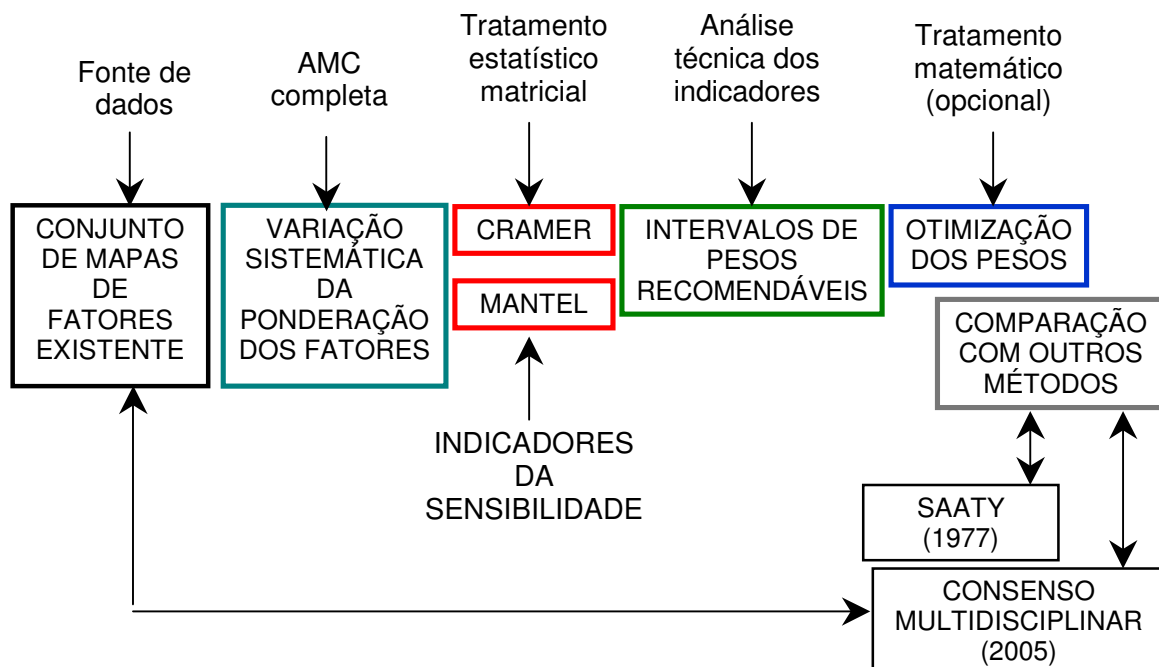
Fonte de dados

AMC completa

Tratamento estatístico matricial

Análise técnica dos indicadores

Tratamento matemático (opcional)

CONJUNTO DE MAPAS DE FATORES EXISTENTE

VARIAÇÃO SISTEMÁTICA DA PONDERAÇÃO DOS FATORES

CRAMER

MANTEL

INTERVALOS DE PESOS RECOMENDÁVEIS

OTIMIZAÇÃO DOS PESOS

COMPARAÇÃO COM OUTROS MÉTODOS

INDICADORES DA SENSIBILIDADE

SAATY (1977)

CONSENSO MULTIDISCIPLINAR (2005)